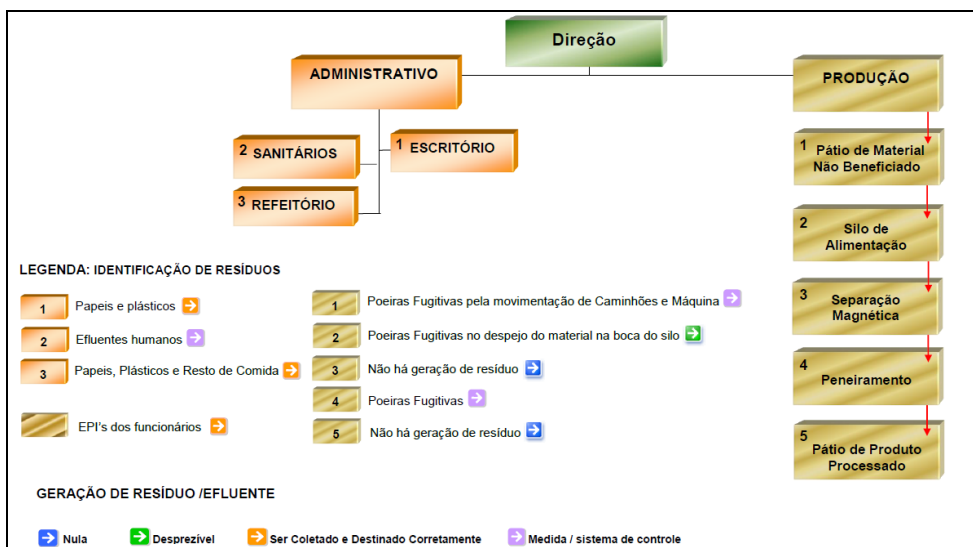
Direção

ADMINISTRATIVO

PRODUÇÃO

1 ESCRITÓRIO

2 SANITÁRIOS

3 REFEITÓRIO

1 Pátio de Material Não Beneficiado

2 Silo de Alimentação

3 Separação Magnética

4 Peneiramento

5 Pátio de Produto Processado

LEGENDA: IDENTIFICAÇÃO DE RESÍDUOS

1 Papeis e plásticos

2 Efluentes humanos

3 Papeis, Plásticos e Resto de Comida

EPI's dos funcionários

1 Poeiras Fugitivas pela movimentação de Caminhões e Máquina

2 Poeiras Fugitivas no despejo do material na boca do silo

3 Não há geração de resíduo

4 Poeiras Fugitivas

5 Não há geração de resíduo

GERAÇÃO DE RESÍDUO /EFLUENTE

Nula Desprezível Ser Coletado e Destinado Corretamente Medida / sistema de controle